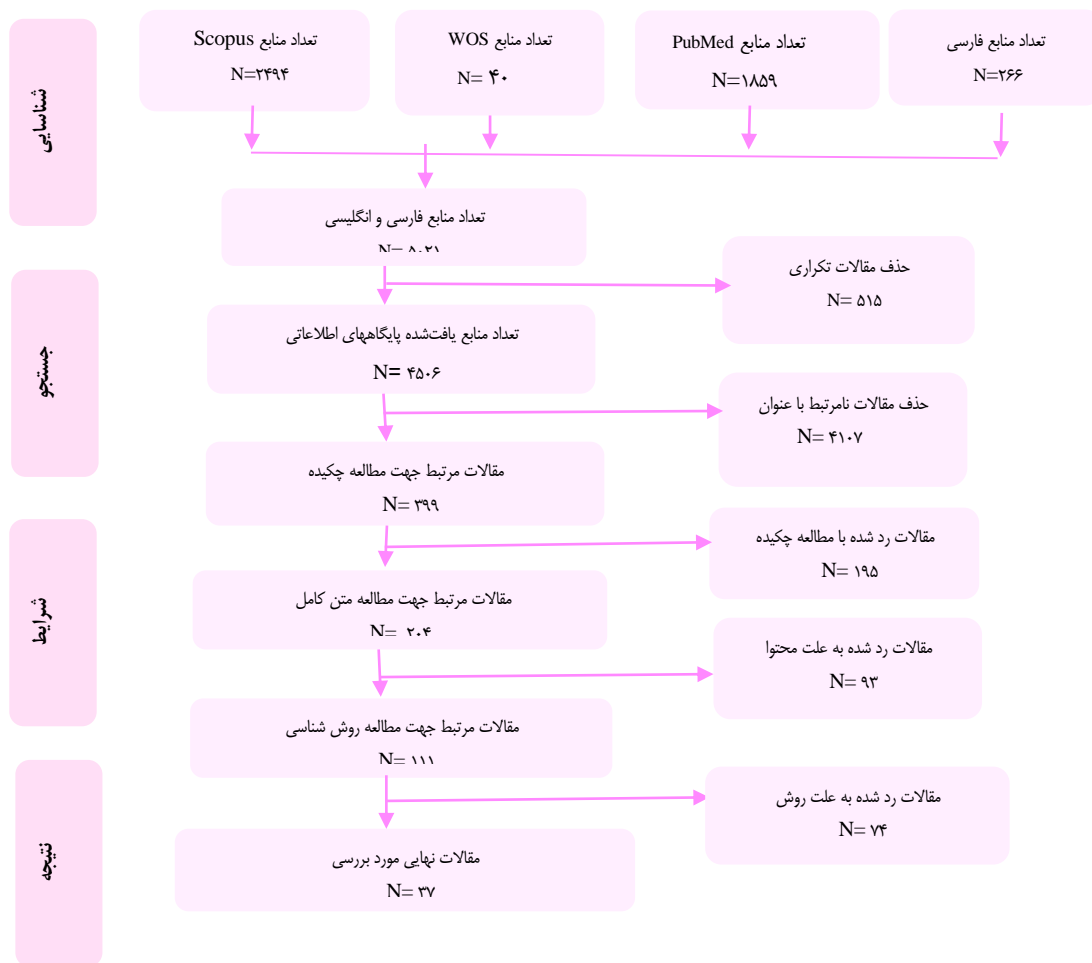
شناسایی

تعداد منابع فارسی
N=۲۶۶

تعداد منابع PubMed
N=۱۸۵۹

تعداد منابع WOS
N= ۴۰

تعداد منابع Scopus
N=۲۴۹۴

تعداد منابع فارسی و انگلیسی
N= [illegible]

جستجو

حذف مقالات تکراری
N= ۵۱۵

تعداد منابع یافت‌شده پایگاههای اطلاعاتی
N= ۴۵۰۶

حذف مقالات نامرتبط با عنوان
N= ۴۱۰۷

مقالات مرتبط جهت مطالعه چکیده
N= ۳۹۹

شرایط

مقالات رد شده با مطالعه چکیده
N= ۱۹۵

مقالات مرتبط جهت مطالعه متن کامل
N= ۲۰۴

مقالات رد شده به علت محتوا
N= ۹۳

مقالات مرتبط جهت مطالعه روش شناسی
N= ۱۱۱

نتیجه

مقالات رد شده به علت روش
N= ۷۴

مقالات نهایی مورد بررسی
N= ۳۷